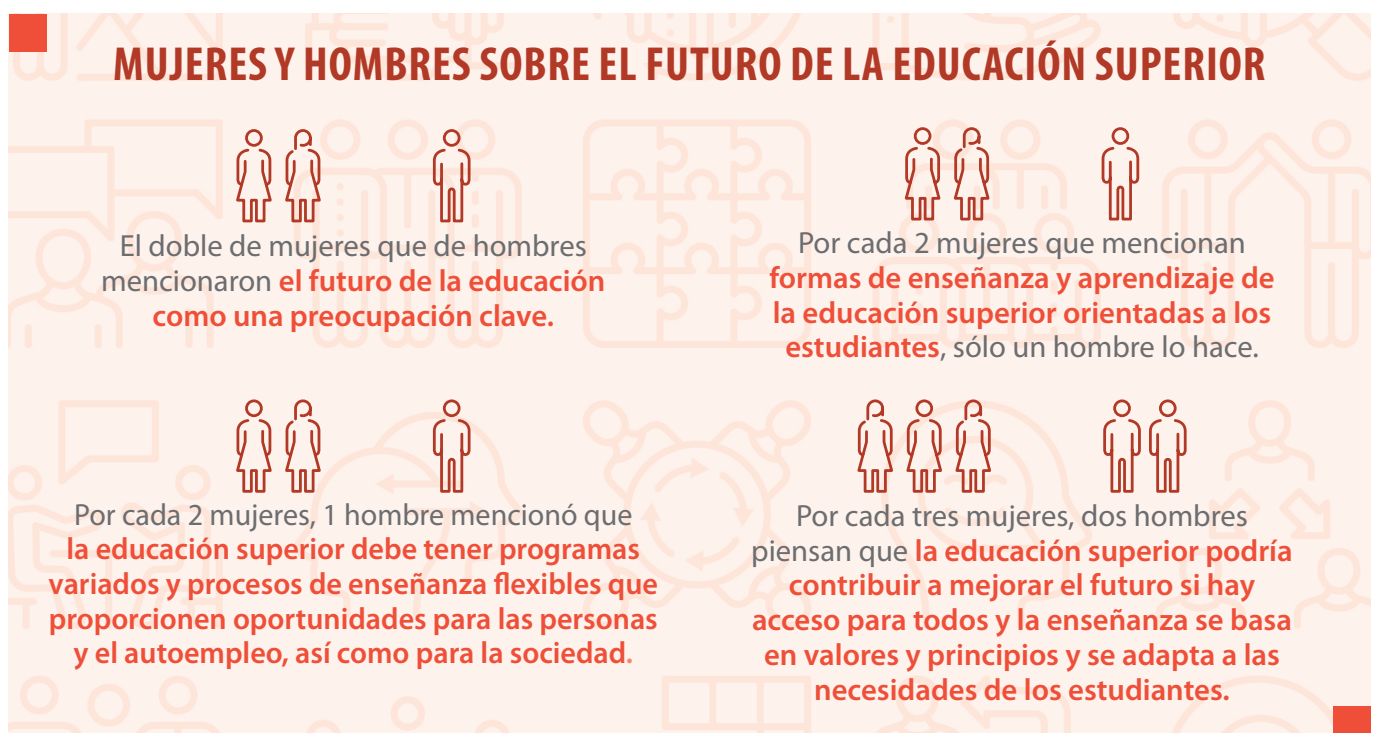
MUJERES Y HOMBRES SOBRE EL FUTURO DE LA EDUCACIÓN SUPERIOR

El doble de mujeres que de hombres mencionaron el futuro de la educación como una preocupación clave.

Por cada 2 mujeres que mencionan formas de enseñanza y aprendizaje de la educación superior orientadas a los estudiantes, sólo un hombre lo hace.

Por cada 2 mujeres, 1 hombre mencionó que la educación superior debe tener programas variados y procesos de enseñanza flexibles que proporcionen oportunidades para las personas y el autoempleo, así como para la sociedad.

Por cada tres mujeres, dos hombres piensan que la educación superior podría contribuir a mejorar el futuro si hay acceso para todos y la enseñanza se basa en valores y principios y se adapta a las necesidades de los estudiantes.